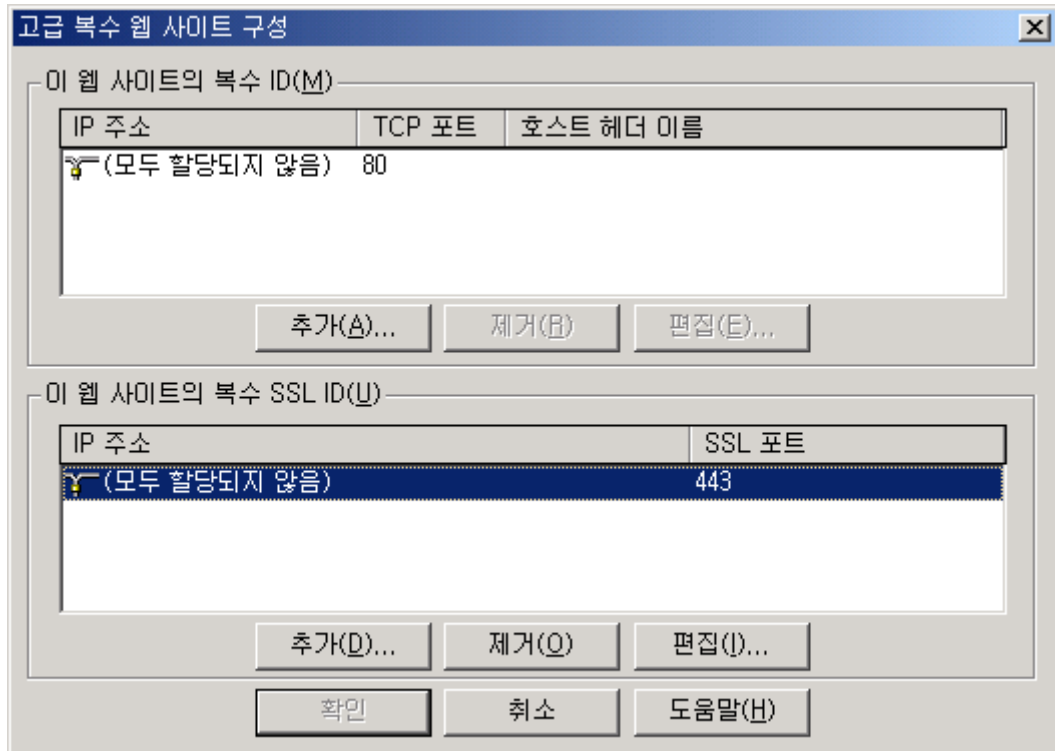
고급 복수 웹 사이트 구성

이 웹 사이트의 복수 ID(M)

| IP 주소 | TCP 포트 | 호스트 헤더 이름 |
|---|---|---|
| (모두 할당되지 않음) | 80 | |

추가(A)... 제거(R) 편집(E)...

이 웹 사이트의 복수 SSL ID(U)

| IP 주소 | SSL 포트 |
|---|---|
| (모두 할당되지 않음) | 443 |

추가(D)... 제거(O) 편집(I)...

확인 취소 도움말(H)